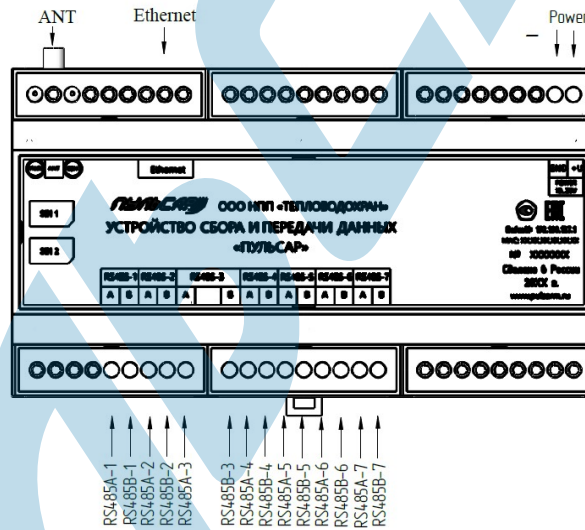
ANT
Ethernet
Power
–
+

ANT
Ethernet
SIM 1
SIM 2
ПУЛЬСАР
ООО НПП «ТЕПЛОВОДОХРАН»
УСТРОЙСТВО СБОРА И ПЕРЕДАЧИ ДАННЫХ
«ПУЛЬСАР»

| RS485-1 | | RS485-2 | | RS485-3 | | | RS485-4 | | RS485-5 | | RS485-6 | | RS485-7 | |
|---|---|---|---|---|---|---|---|---|---|---|---|---|---|---|
| A | B | A | B | A | | B | A | B | A | B | A | B | A | B |

№ XXXXXXX
Сделано в России
20XX г.
www.pulsarm.ru

RS485A-1
RS485B-1
RS485A-2
RS485B-2
RS485A-3
RS485B-3
RS485A-4
RS485B-4
RS485A-5
RS485B-5
RS485A-6
RS485B-6
RS485A-7
RS485B-7